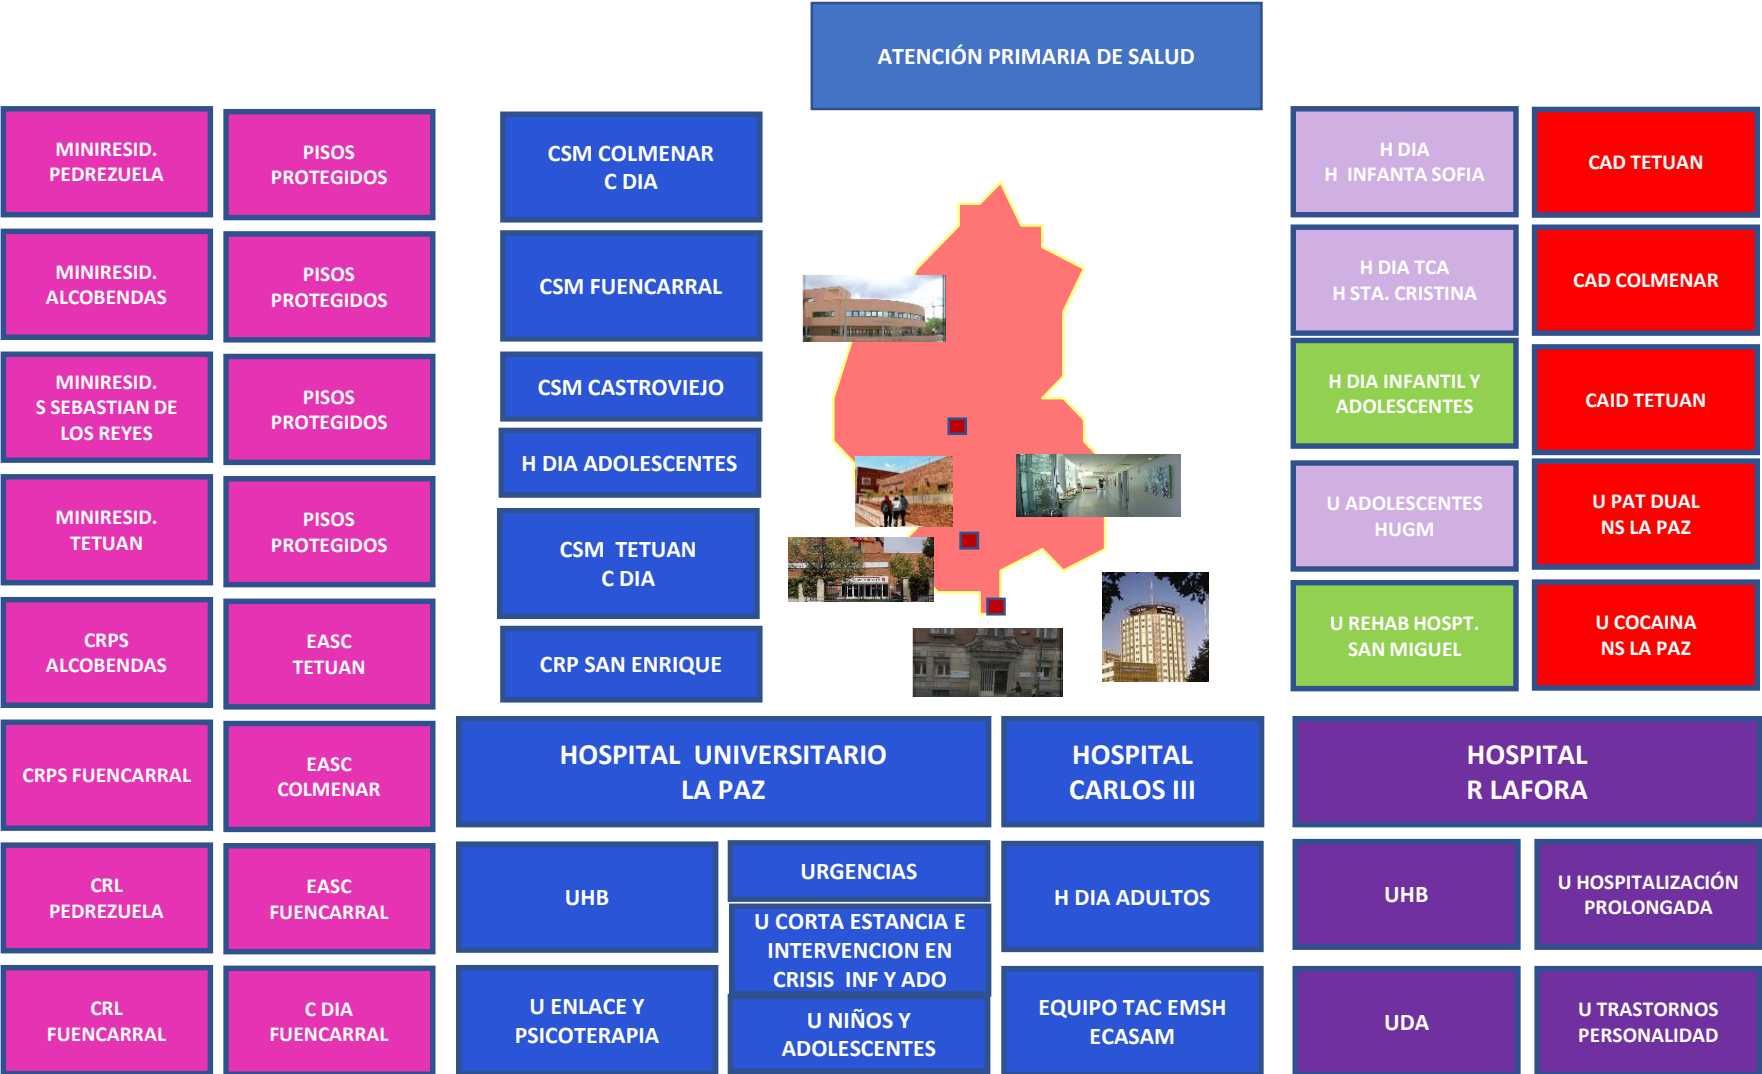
ATENCIÓN PRIMARIA DE SALUD

MINIRESID. PEDREZUELA

PISOS PROTEGIDOS

MINIRESID. ALCOBENDAS

PISOS PROTEGIDOS

MINIRESID. S SEBASTIAN DE LOS REYES

PISOS PROTEGIDOS

MINIRESID. TETUAN

PISOS PROTEGIDOS

CRPS ALCOBENDAS

EASC TETUAN

CRPS FUENCARRAL

EASC COLMENAR

CRL PEDREZUELA

EASC FUENCARRAL

CRL FUENCARRAL

C DIA FUENCARRAL

CSM COLMENAR C DIA

CSM FUENCARRAL

CSM CASTROVIEJO

H DIA ADOLESCENTES

CSM TETUAN C DIA

CRP SAN ENRIQUE

H DIA H INFANTA SOFIA

CAD TETUAN

H DIA TCA H STA. CRISTINA

CAD COLMENAR

H DIA INFANTIL Y ADOLESCENTES

CAID TETUAN

U ADOLESCENTES HUGM

U PAT DUAL NS LA PAZ

U REHAB HOSPT. SAN MIGUEL

U COCAINA NS LA PAZ

HOSPITAL UNIVERSITARIO LA PAZ

HOSPITAL CARLOS III

HOSPITAL R LAFORA

UHB

URGENCIAS

U CORTA ESTANCIA E INTERVENCION EN CRISIS INF Y ADO

H DIA ADULTOS

UHB

U HOSPITALIZACIÓN PROLONGADA

U ENLACE Y PSICOTERAPIA

U NIÑOS Y ADOLESCENTES

EQUIPO TAC EMSH ECASAM

UDA

U TRASTORNOS PERSONALIDAD